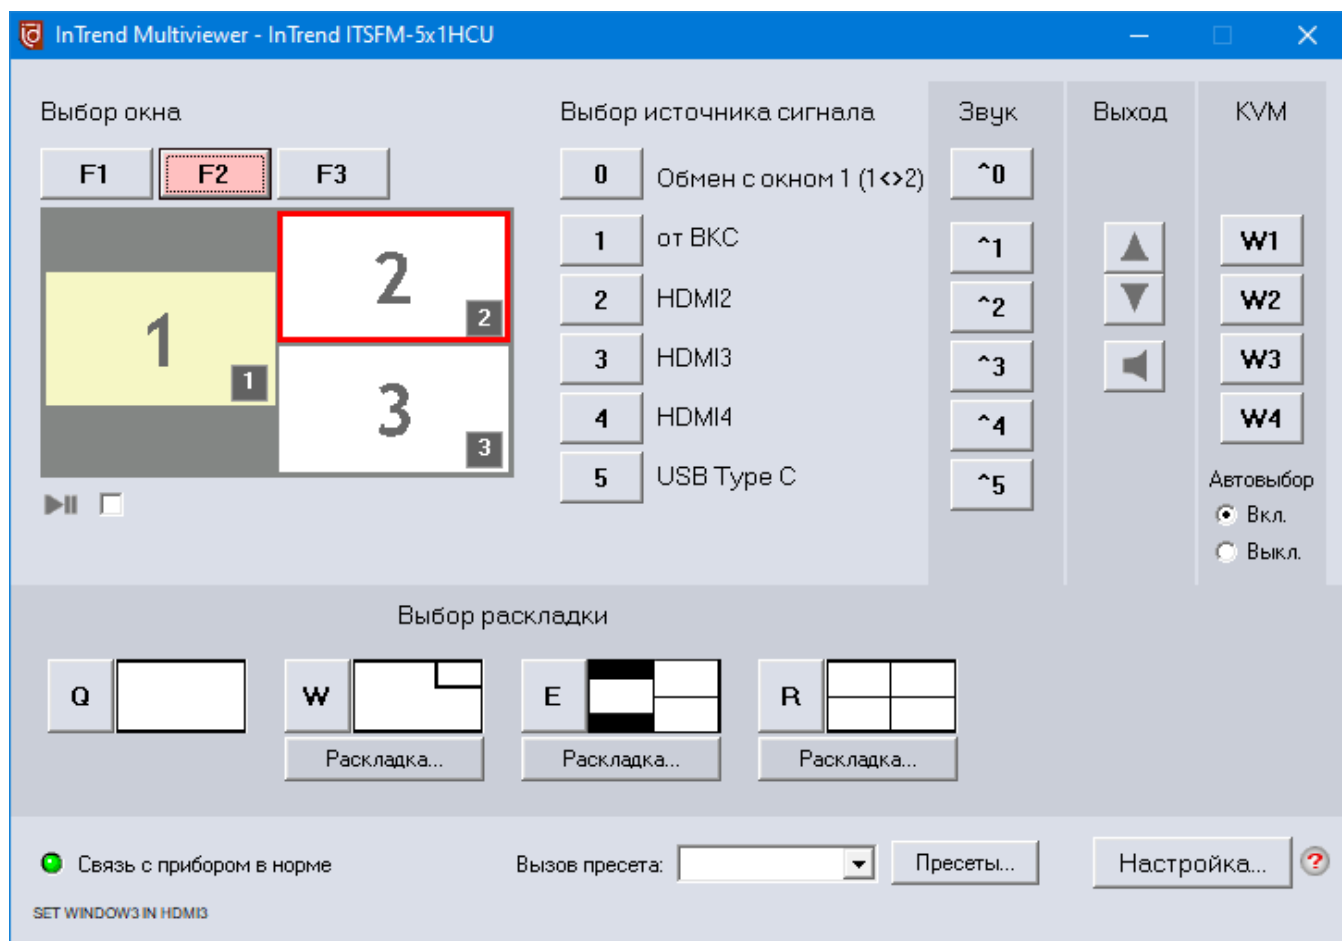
InTrend Multiviewer - InTrend ITSFM-5x1HCU

Выбор окна

F1 F2 F3

2
2
1
1
3
3

Выбор источника сигнала

0 Обмен с окном 1 (1<>2)
1 от ВКС
2 HDMI2
3 HDMI3
4 HDMI4
5 USB Type C

Звук

^0
^1
^2
^3
^4
^5

Выход

KVM

W1
W2
W3
W4

Автовыбор
Вкл.
Выкл.

Выбор раскладки

Q
W
E
R

Раскладка...
Раскладка...
Раскладка...

Связь с прибором в норме

Вызов пресета:

Пресеты...

Настройка...

?

SET WINDOW3 IN HDMI3